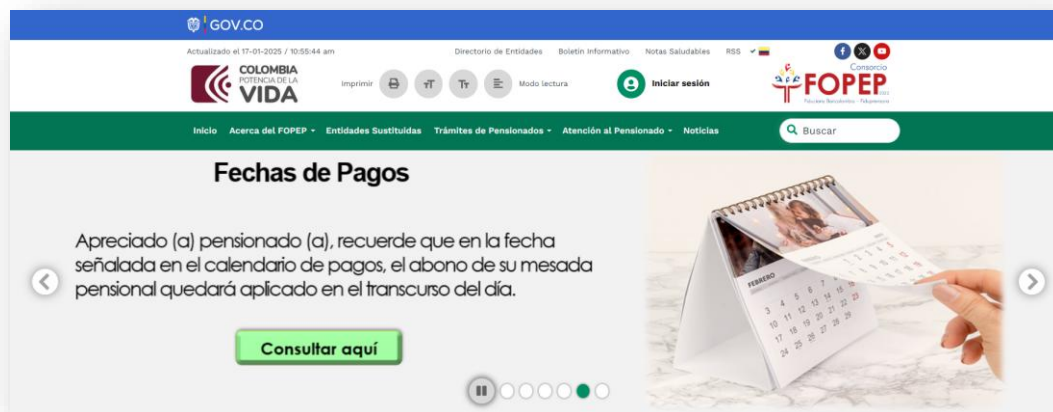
GOV.CO

Actualizado el 17-01-2025 / 10:55:44 am

Directorio de Entidades Boletín Informativo Notas Saludables RSS

COLOMBIA POTENCIA DE LA VIDA

Imprimir Modo lectura

Iniciar sesión

Consorcio FOPEP

Inicio Acerca del FOPEP Entidades Sustituidas Trámites de Pensionados Atención al Pensionado Noticias

Buscar

Fechas de Pagos

Apreciado (a) pensionado (a), recuerde que en la fecha señalada en el calendario de pagos, el abono de su mesada pensional quedará aplicado en el transcurso del día.

Consultar aquí

FEBRERO